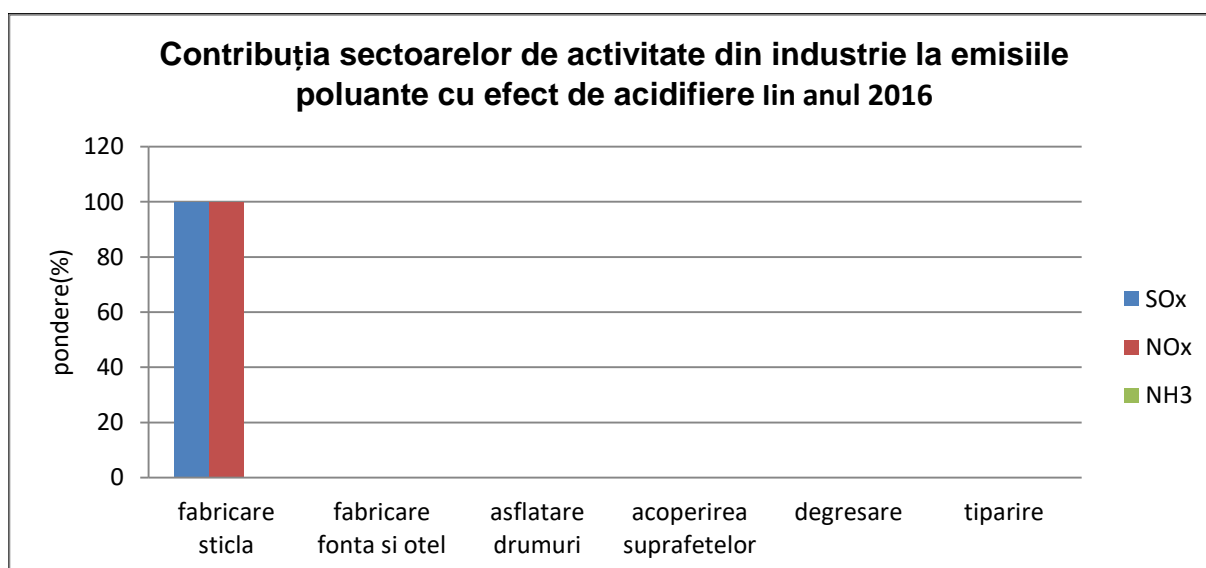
Contribuția sectoarelor de activitate din industrie la emisiile poluante cu efect de acidifiere lin anul 2016

pondere(%)

120
100
80
60
40
20
0

fabricare sticla
fabricare fonta si otel
asflatare drumuri
acoperirea suprafetelor
degresare
tiparire

SOx
NOx
NH3